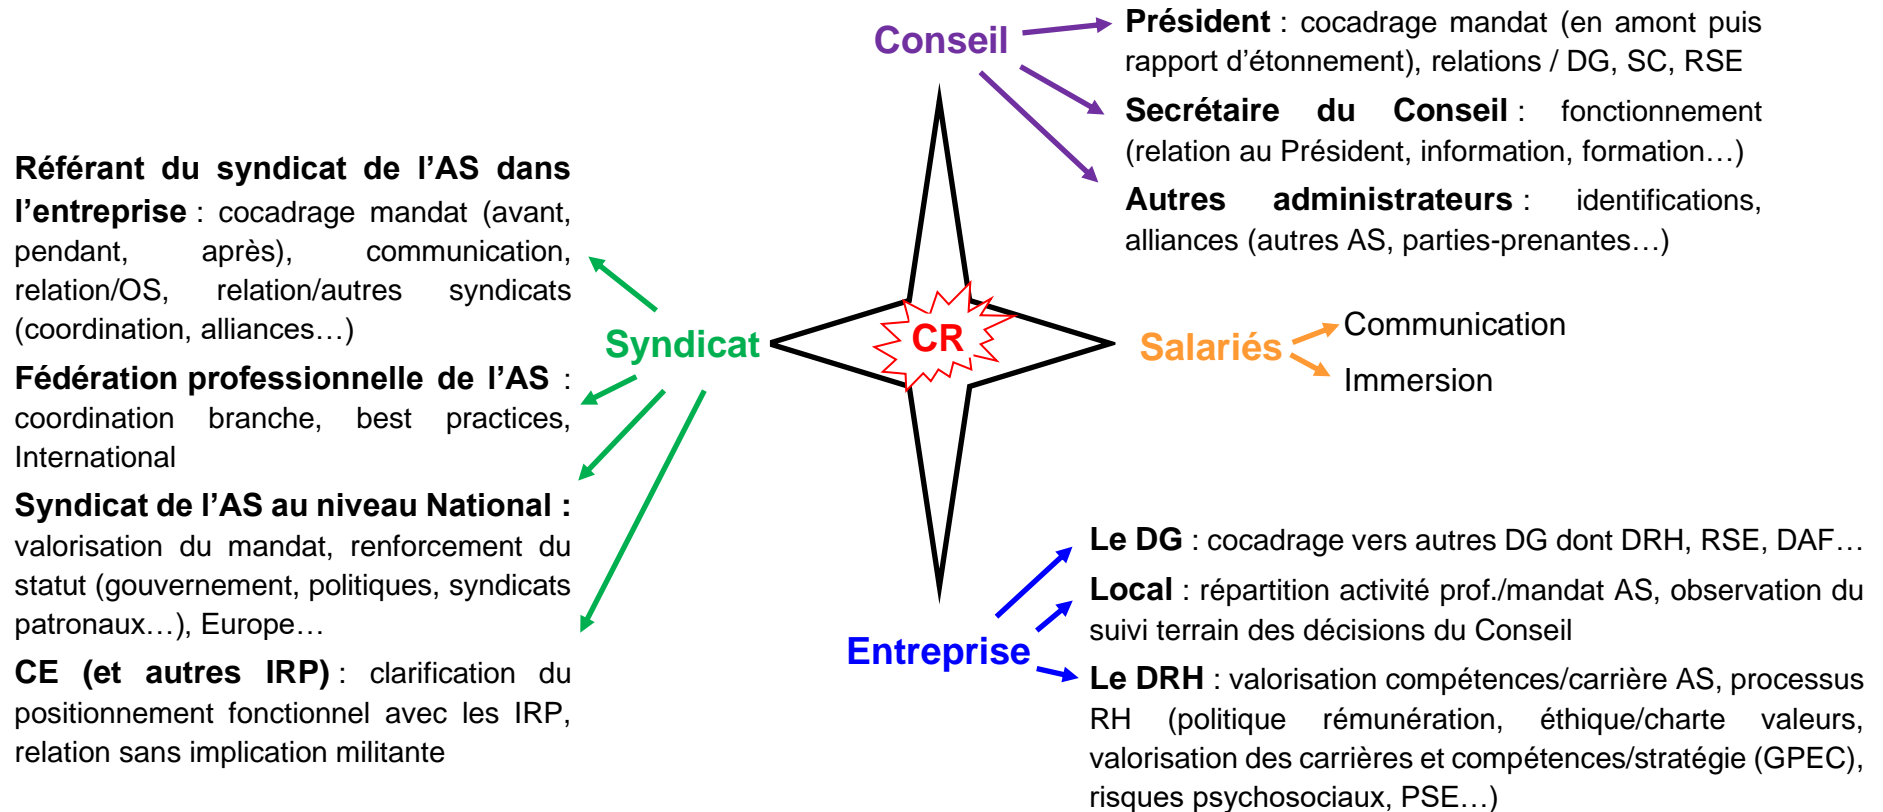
Conseil

Président : cocadrage mandat (en amont puis rapport d'étonnement), relations / DG, SC, RSE

Secrétaire du Conseil : fonctionnement (relation au Président, information, formation…)

Autres administrateurs : identifications, alliances (autres AS, parties-prenantes…)

Référant du syndicat de l'AS dans l'entreprise : cocadrage mandat (avant, pendant, après), communication, relation/OS, relation/autres syndicats (coordination, alliances…)

Syndicat

CR

Salariés

Communication

Immersion

Fédération professionnelle de l'AS : coordination branche, best practices, International

Syndicat de l'AS au niveau National : valorisation du mandat, renforcement du statut (gouvernement, politiques, syndicats patronaux…), Europe…

CE (et autres IRP) : clarification du positionnement fonctionnel avec les IRP, relation sans implication militante

Entreprise

Le DG : cocadrage vers autres DG dont DRH, RSE, DAF…

Local : répartition activité prof./mandat AS, observation du suivi terrain des décisions du Conseil

Le DRH : valorisation compétences/carrière AS, processus RH (politique rémunération, éthique/charte valeurs, valorisation des carrières et compétences/stratégie (GPEC), risques psychosociaux, PSE…)